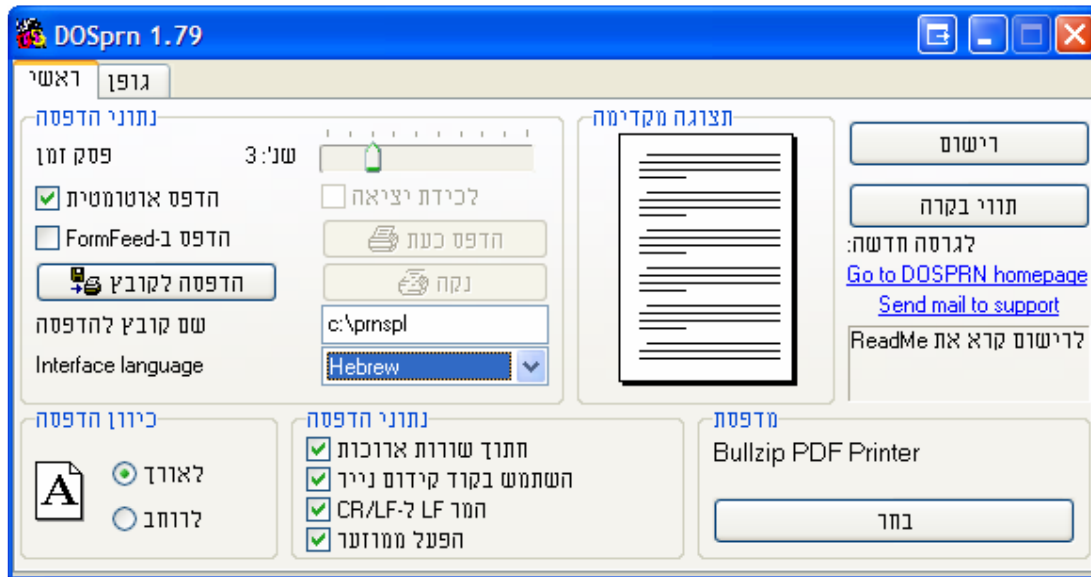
DOSprn 1.79

ראשי
גופן

נתוני הדפסה
פסק זמן
שנ': 3
הדפס אוטומטית
לכידת יציאה
הדפס ב-FormFeed
הדפס כעת
הדפסה לקובץ
נקה
שם קובץ להדפסה
c:\prnspl
Interface language
Hebrew

תצוגה מקדימה

רישום
תווי בקרה
לגרסה חדשה:
Go to DOSPRN homepage
Send mail to support
לרישום קרא את ReadMe

כיוון הדפסה
לאורך
לרוחב

נתוני הדפסה
חתוך שורות ארוכות
השתמש בקוד קידום נייר
המר LF ל-CR/LF
הפעל ממוזער

מדפסת
Bullzip PDF Printer
בחר